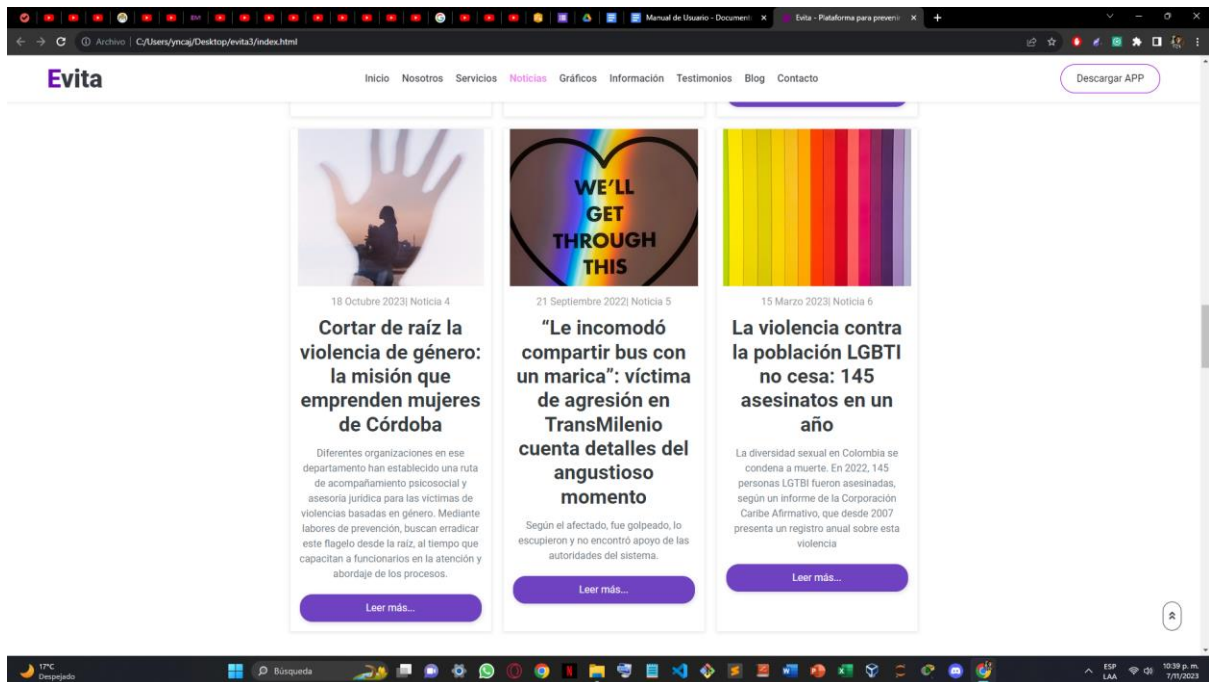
Manual de Usuario - Document ×   Evita - Plataforma para prevenir ×   +

Archivo | C:/Users/yncaj/Desktop/evita3/index.html

Evita

Inicio Nosotros Servicios Noticias Gráficos Información Testimonios Blog Contacto

Descargar APP

WE'LL GET THROUGH THIS

18 Octubre 2023| Noticia 4

Cortar de raíz la violencia de género: la misión que emprenden mujeres de Córdoba

Diferentes organizaciones en ese departamento han establecido una ruta de acompañamiento psicosocial y asesoría jurídica para las víctimas de violencias basadas en género. Mediante labores de prevención, buscan erradicar este flagelo desde la raíz, al tiempo que capacitan a funcionarios en la atención y abordaje de los procesos.

Leer más...

21 Septiembre 2022| Noticia 5

“Le incomodó compartir bus con un marica”: víctima de agresión en TransMilenio cuenta detalles del angustioso momento

Según el afectado, fue golpeado, lo escupieron y no encontró apoyo de las autoridades del sistema.

Leer más...

15 Marzo 2023| Noticia 6

La violencia contra la población LGBTI no cesa: 145 asesinatos en un año

La diversidad sexual en Colombia se condena a muerte. En 2022, 145 personas LGTBI fueron asesinadas, según un informe de la Corporación Caribe Afirmativo, que desde 2007 presenta un registro anual sobre esta violencia

Leer más...

17°C Despejado

Búsqueda

ESP LAA 10:39 p. m. 7/11/2023